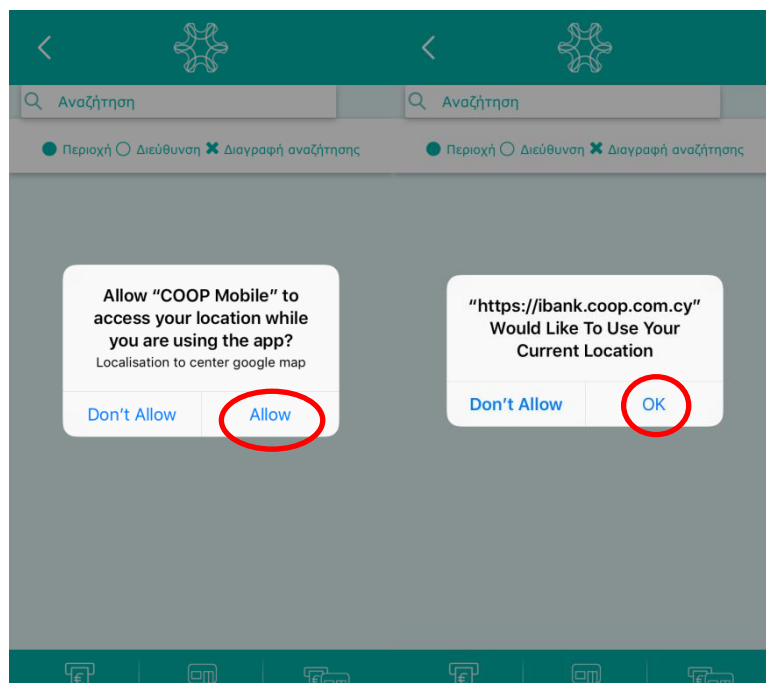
Αναζήτηση

Περιοχή Διεύθυνση Διαγραφή αναζήτησης

Allow “COOP Mobile” to access your location while you are using the app?
Localisation to center google map

Don’t Allow Allow

Αναζήτηση

Περιοχή Διεύθυνση Διαγραφή αναζήτησης

“https://ibank.coop.com.cy” Would Like To Use Your Current Location

Don’t Allow OK